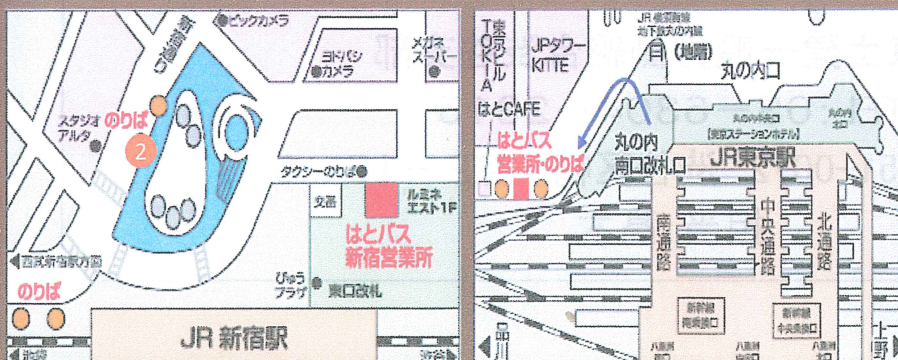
新宿通り
ビックカメラ
ヨドバシカメラ
メガネスーパー
スタジオアルタ
のりば
2
タクシーのりば
交番
ルミネエスト1F
はとバス新宿営業所
西武新宿駅方面
のりば
びゅうプラザ
東口改札
JR 新宿駅
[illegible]
渋谷

東京ビル TOKIA
JPタワー KITTE
JR 横須賀線 地下総武快速線
(地階)
丸の内口
はとCAFE
はとバス営業所・のりば
丸の内南口改札口
丸の内北口
[東京ステーションホテル]
丸の内北口
JR東京駅
南通路
中央通路
北通路
新幹線南乗換口
新幹線中央乗換口
八重洲
八重洲
八重洲
品川
上野